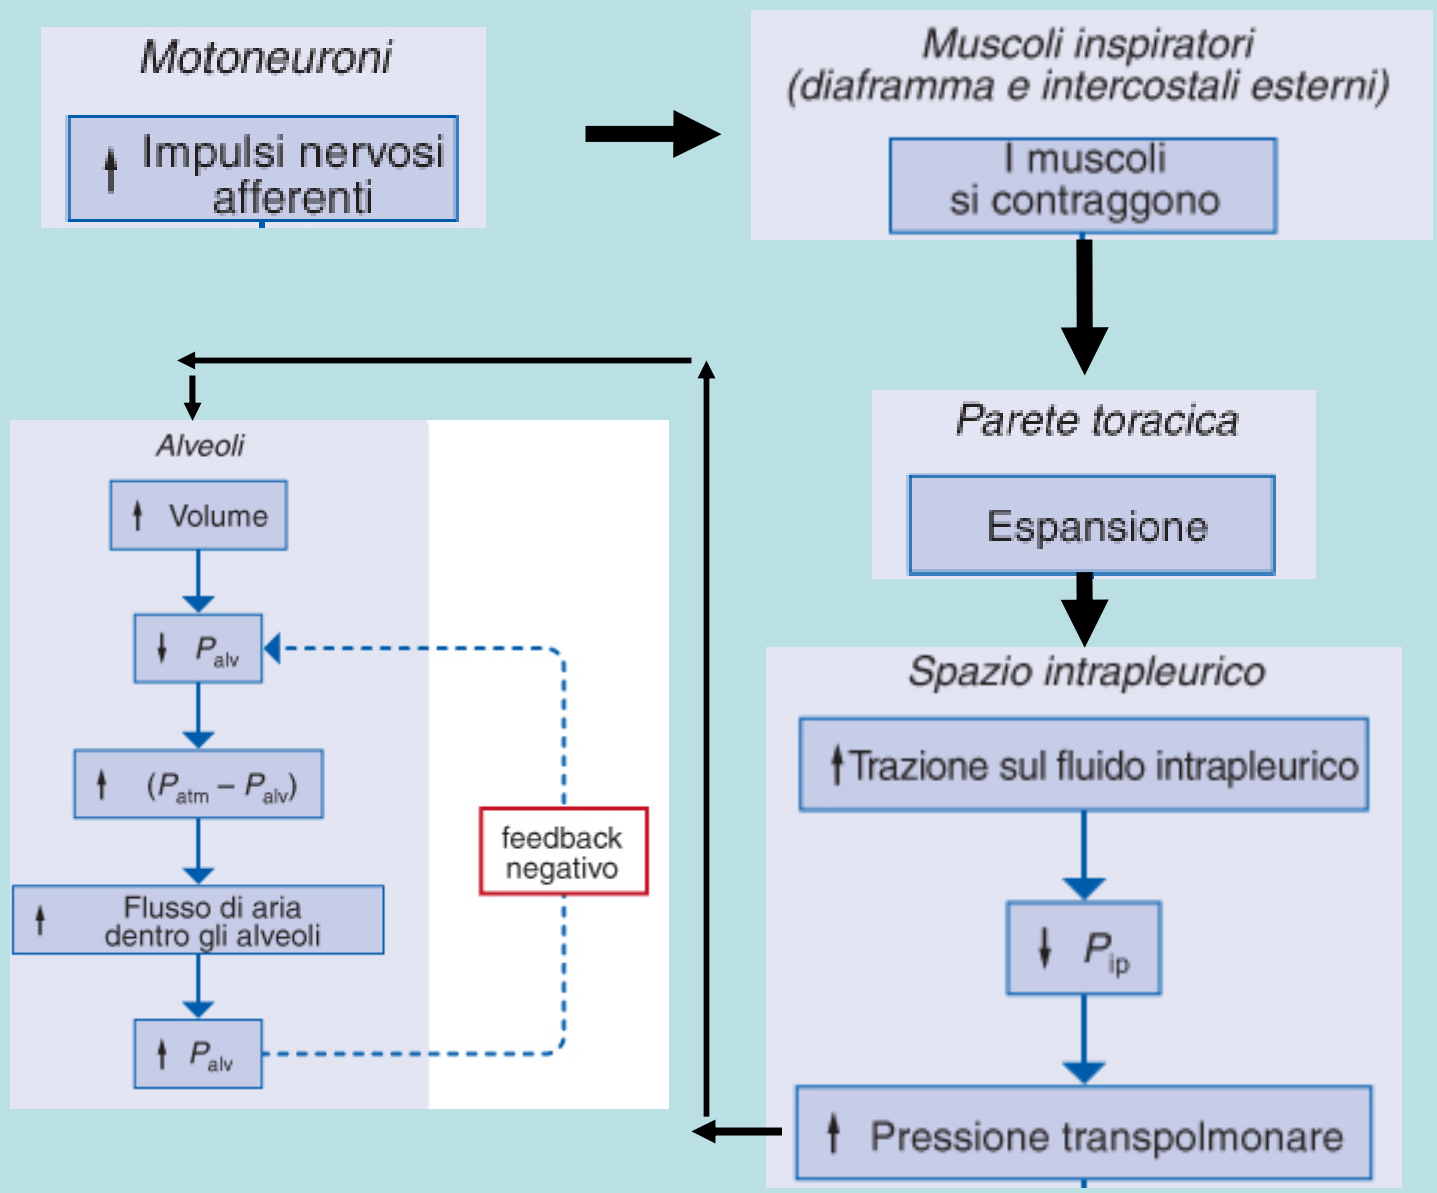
Motoneuroni

↑ Impulsi nervosi afferenti

Muscoli inspiratori (diaframma e intercostali esterni)

I muscoli si contraggono

Parete toracica

Espansione

Spazio intrapleurico

↑Trazione sul fluido intrapleurico

↓ $P_{ip}$

↑ Pressione transpolmonare

Alveoli

↑ Volume

↓ $P_{alv}$

↑ $(P_{atm} - P_{alv})$

↑ Flusso di aria dentro gli alveoli

↑ $P_{alv}$

feedback negativo